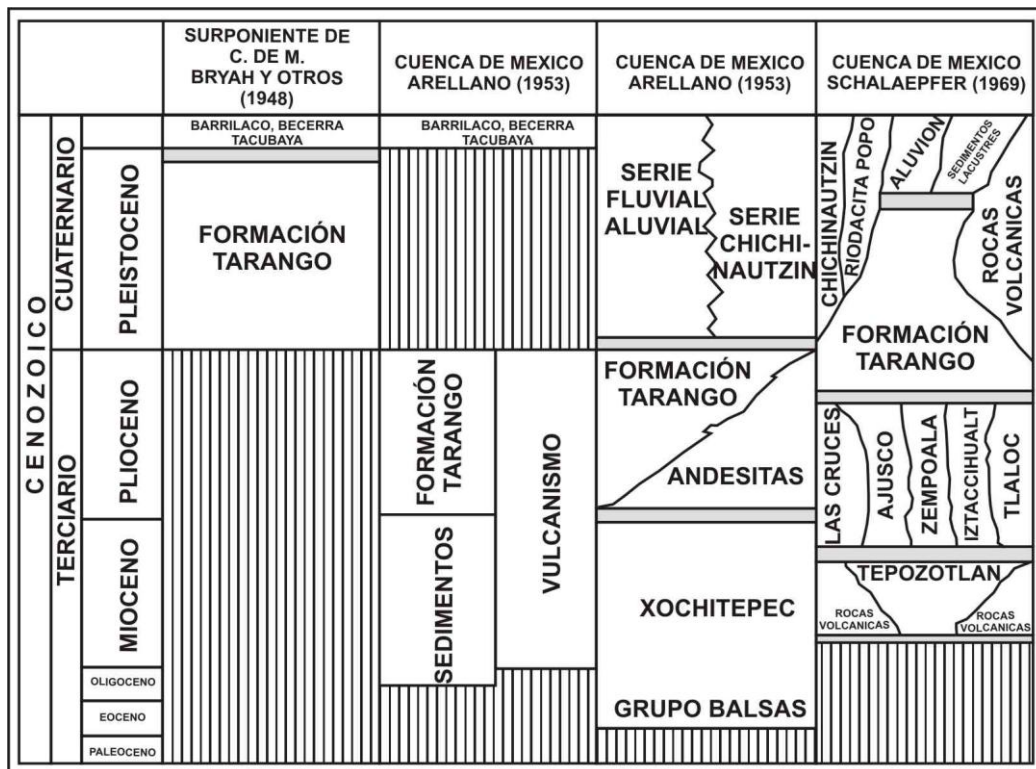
| | | | SURPONIENTE DE C. DE M. BRYAH Y OTROS (1948) | CUENCA DE MEXICO ARELLANO (1953) | CUENCA DE MEXICO ARELLANO (1953) | CUENCA DE MEXICO SCHALAEPFER (1969) |
|---|---|---|---|---|---|---|
| CENOZOICO | CUATERNARIO | PLEISTOCENO | BARRILACO, BECERRA TACUBAYA<br>FORMACIÓN TARANGO | BARRILACO, BECERRA TACUBAYA | SERIE FLUVIAL ALUVIAL<br>SERIE CHICHINAUTZIN | CHICHINAUTZIN<br>RIODACITA POPO<br>ALUVION<br>SEDIMENTOS LACUSTRES<br>ROCAS VOLCANICAS<br>FORMACIÓN TARANGO |
| | TERCIARIO | PLIOCENO | | FORMACIÓN TARANGO<br>VULCANISMO | FORMACIÓN TARANGO<br>ANDESITAS | LAS CRUCES<br>AJUSCO<br>ZEMPOALA<br>IZTACCIHUALT<br>TLALOC |
| | | MIOCENO | | SEDIMENTOS | XOCHITEPEC | TEPOZOTLAN<br>ROCAS VOLCANICAS<br>ROCAS VOLCANICAS |
| | | OLIGOCENO | | | | |
| | | EOCENO | | | GRUPO BALSAS | |
| | | PALEOCENO | | | | |